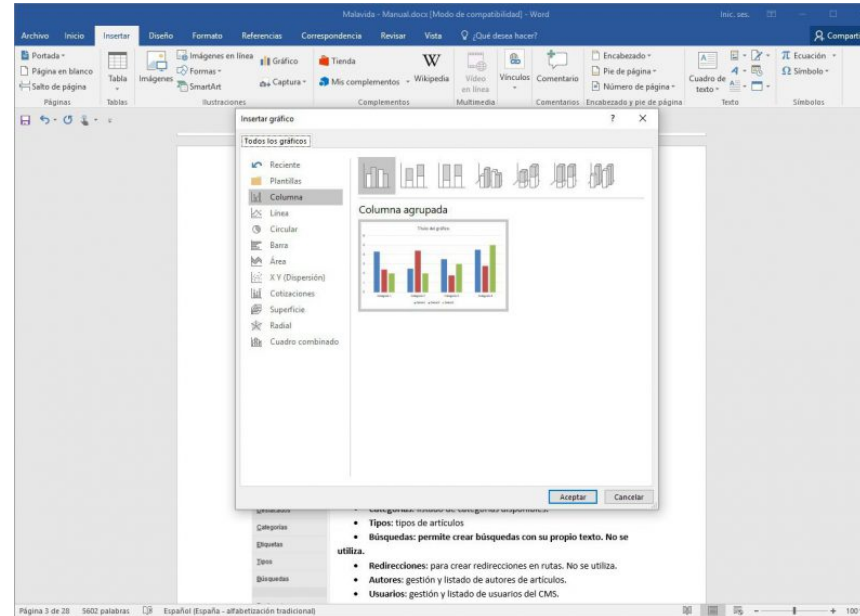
Malavida - Manual.docx [Modo de compatibilidad] - Word

Inic. ses.

Archivo Inicio Insertar Diseño Formato Referencias Correspondencia Revisar Vista ¿Qué desea hacer?

Compartir

Portada
Página en blanco
Salto de página
Páginas

Tabla
Tablas

Imágenes
Imágenes en línea
Formas
SmartArt
Gráfico
Captura
Ilustraciones

Tienda
Mis complementos
Wikipedia
Complementos

Vídeo en línea
Multimedia

Vínculos

Comentario
Comentarios

Encabezado
Pie de página
Número de página
Encabezado y pie de página

Cuadro de texto
Texto

Ecuación
Símbolo
Símbolos

Insertar gráfico

?

Todos los gráficos

Reciente
Plantillas
Columna
Línea
Circular
Barra
Área
X Y (Dispersión)
Cotizaciones
Superficie
Radial
Cuadro combinado

Columna agrupada

Título del gráfico

Aceptar
Cancelar

Búsquedas
Categorías
Etiquetas
Tipos
Búsquedas

Categorías: listado de categorías disponibles.
Tipos: tipos de artículos
Búsquedas: permite crear búsquedas con su propio texto. No se utiliza.
Redirecciones: para crear redirecciones en rutas. No se utiliza.
Autores: gestión y listado de autores de artículos.
Usuarios: gestión y listado de usuarios del CMS.

Página 3 de 28   5602 palabras   Español (España - alfabetización tradicional)

100